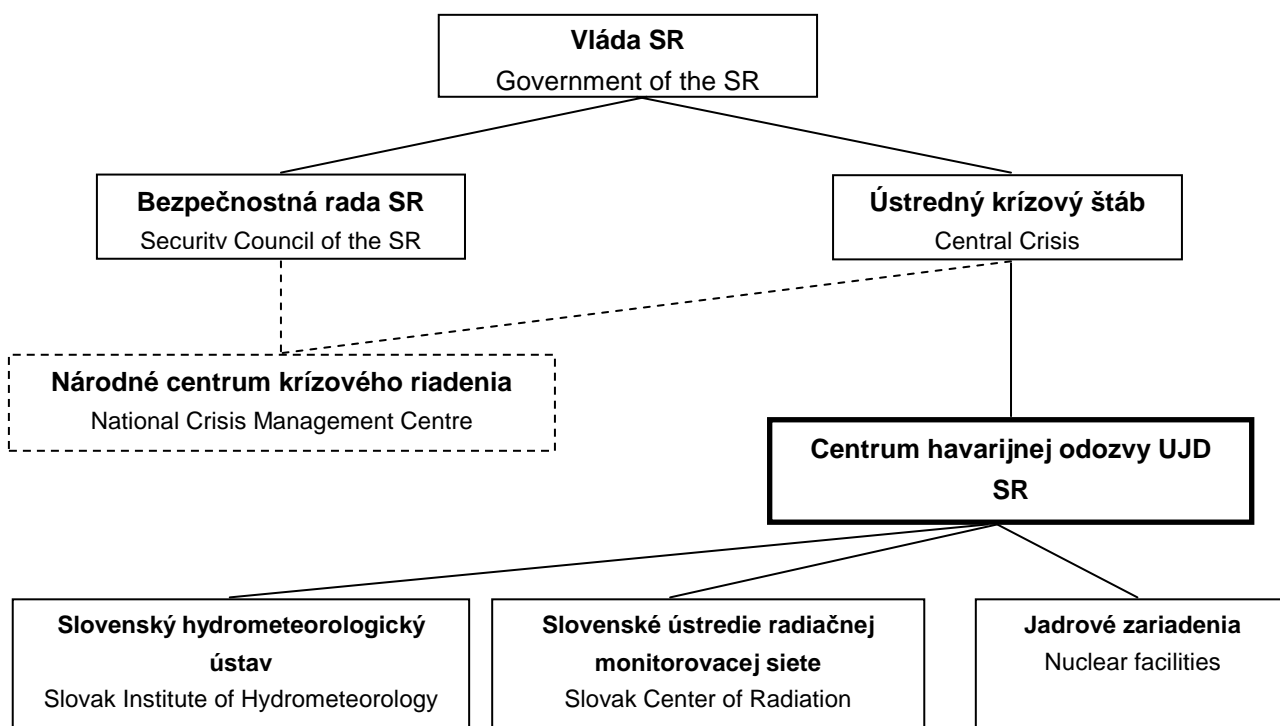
**Vláda SR**
Government of the SR

**Bezpečnostná rada SR**
Securitv Council of the SR

**Ústredný krízový štáb**
Central Crisis

**Národné centrum krízového riadenia**
National Crisis Management Centre

**Centrum havarijnej odozvy UJD SR**

**Slovenský hydrometeorologický ústav**
Slovak Institute of Hydrometeorology

**Slovenské ústredie radiačnej monitorovacej siete**
Slovak Center of Radiation

**Jadrové zariadenia**
Nuclear facilities